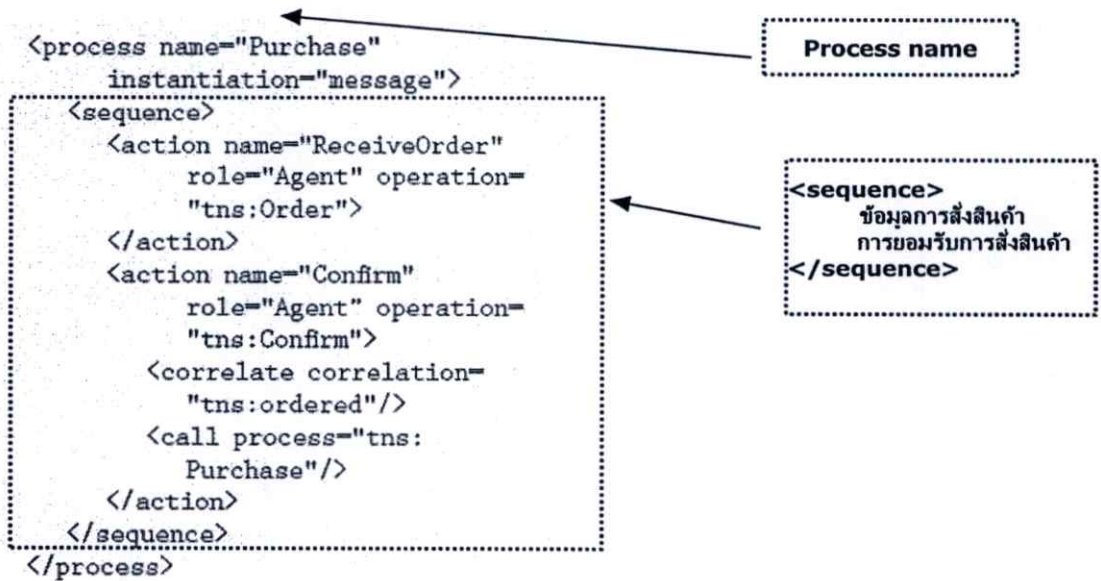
<process name="Purchase"
    instantiation="message">
  <sequence>
    <action name="ReceiveOrder"
        role="Agent" operation=
        "tns:Order">
    </action>
    <action name="Confirm"
        role="Agent" operation=
        "tns:Confirm">
      <correlate correlation=
        "tns:ordered"/>
      <call process="tns:
        Purchase"/>
    </action>
  </sequence>
</process>

Process name

<sequence>
ข้อมูลการสั่งสินค้า
การยอมรับการสั่งสินค้า
</sequence>